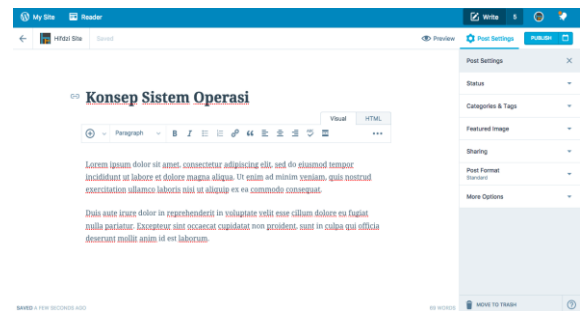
My Site Reader Write S

Hifdzi Site Saved

Preview Post Settings PUBLISH

Konsep Sistem Operasi

Visual HTML

Paragraph

Lorem ipsum dolor sit amet, consectetur adipiscing elit, sed do eiusmod tempor incididunt ut labore et dolore magna aliqua. Ut enim ad minim veniam, quis nostrud exercitation ullamco laboris nisi ut aliquip ex ea commodo consequat.

Duis aute irure dolor in reprehenderit in voluptate velit esse cillum dolore eu fugiat nulla pariatur. Excepteur sint occaecat cupidatat non proident, sunt in culpa qui officia deserunt mollit anim id est laborum.

Post Settings

Status

Categories & Tags

Featured Image

Sharing

Post Format
Standard

More Options

SAVED A FEW SECONDS AGO

69 WORDS

MOVE TO TRASH